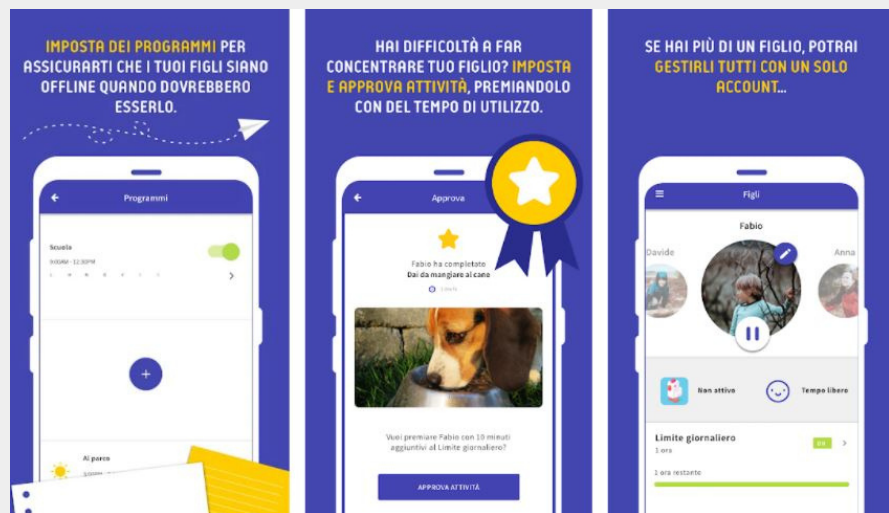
IMPOSTA DEI PROGRAMMI PER ASSICURARTI CHE I TUOI FIGLI SIANO OFFLINE QUANDO DOVREBBERO ESSERLO.

Programmi

Scuola

9:00AM - 12:30PM

+

Al parco

HAI DIFFICOLTÀ A FAR CONCENTRARE TUO FIGLIO? IMPOSTA E APPROVA ATTIVITÀ, PREMIANDOLO CON DEL TEMPO DI UTILIZZO.

Approva

Fabio ha completato
Dai da mangiare al cane

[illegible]

Vuoi premiare Fabio con 10 minuti aggiuntivi al Limite giornaliero?

APPROVA ATTIVITÀ

SE HAI PIÙ DI UN FIGLIO, POTRAI GESTIRLI TUTTI CON UN SOLO ACCOUNT...

Figli

Fabio

Davide

Anna

Non attivo

Tempo libero

Limite giornaliero

1 ora

1 ora restante